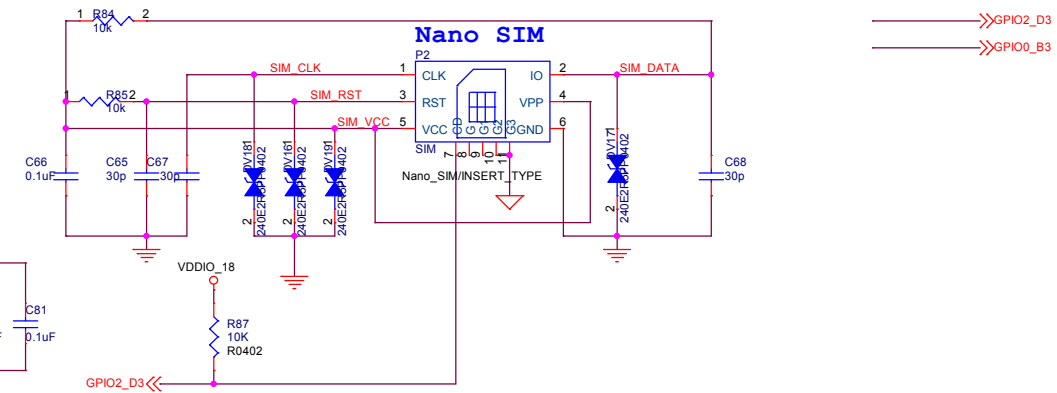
1 R84 2
10k

Nano SIM

GPIO2_D3
GPIO0_B3

P2

SIM_CLK
1 CLK
IO 2
SIM_DATA

1 R85 2
10k
SIM_RST
3 RST
VPP 4

SIM_VCC
5 VCC
CD G1 G2 G3 GND 6

SIM
7 8 9 10 11

Nano_SIM/INSERT_TYPE

C66
0.1uF
C65
30p
C67
30p

DV181
240E2R
2

DV161
240E2R
2

DV191
240E2R
2

DV171
240E2R
2

C68
30p

VDDIO_18

C81
0.1uF

R87
10K
R0402

GPIO2_D3